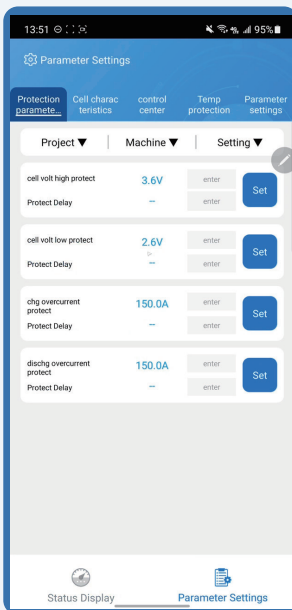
13:51 95%

Parameter Settings

Protection paramete... | Cell charac teristics | control center | Temp protection | Parameter settings

Project ▼ | Machine ▼ | Setting ▼

cell volt high protect | 3.6V | enter | Set
Protect Delay | – | enter

cell volt low protect | 2.6V | enter | Set
Protect Delay | – | enter

chg overcurrent protect | 150.0A | enter | Set
Protect Delay | – | enter

dischg overcurrent protect | 150.0A | enter | Set
Protect Delay | – | enter

Status Display

Parameter Settings